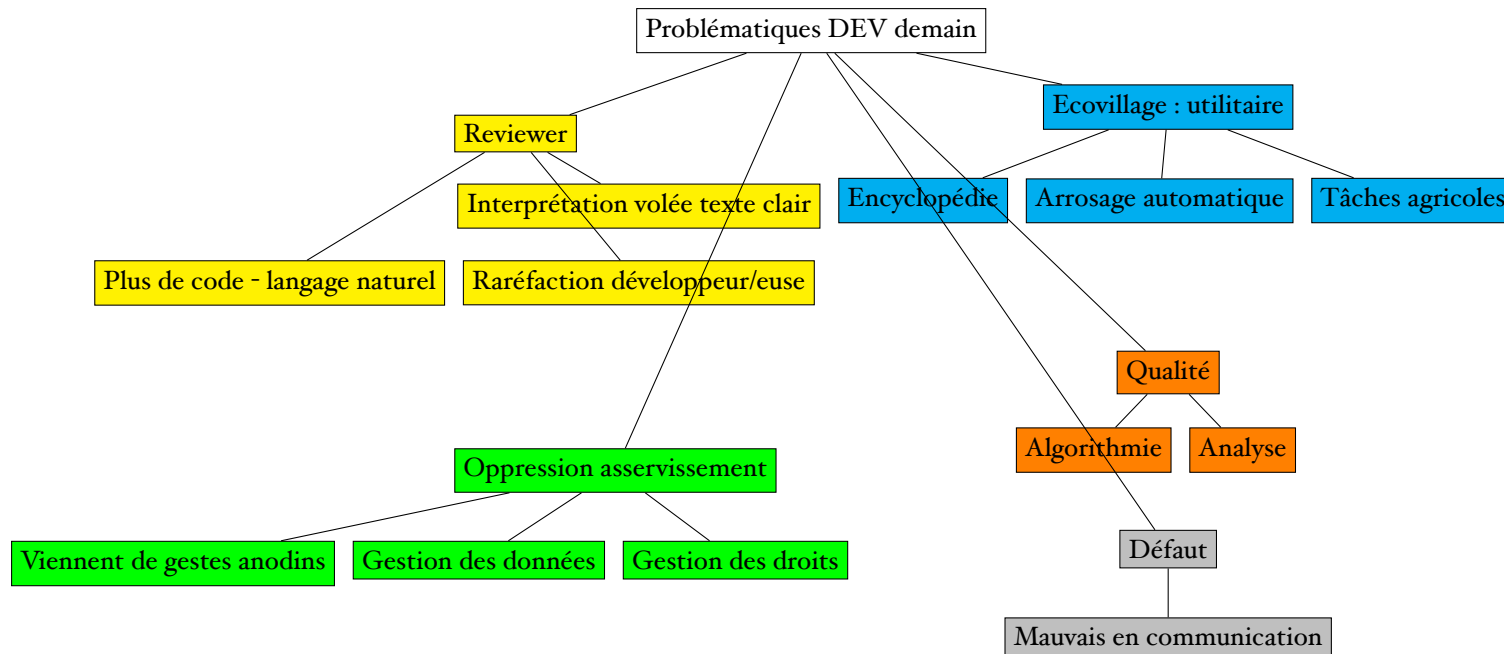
Problématiques DEV demain

Reviewer

Interprétation volée texte clair

Plus de code - langage naturel

Raréfaction développeur/euse

Ecovillage : utilitaire

Encyclopédie

Arrosage automatique

Tâches agricoles

Qualité

Algorithmie

Analyse

Oppression asservissement

Viennent de gestes anodins

Gestion des données

Gestion des droits

Défaut

Mauvais en communication